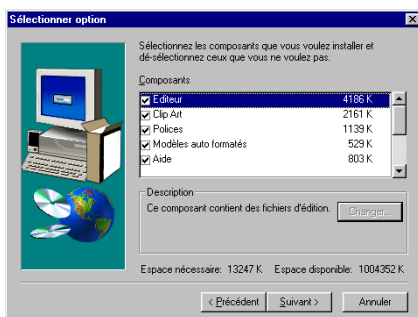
Sélectionner option

Sélectionnez les composants que vous voulez installer et dé-sélectionnez ceux que vous ne voulez pas.

Composants

| | | |
|---|---|---|
| ☑ | Editeur | 4186 K |
| ☑ | Clip Art | 2161 K |
| ☑ | Polices | 1139 K |
| ☑ | Modèles auto formatés | 529 K |
| ☑ | Aide | 803 K |

Description

Ce composant contient des fichiers d'édition.

Changer...

Espace nécessaire: 13247 K    Espace disponible: 1004352 K

< Précédent    Suivant >    Annuler